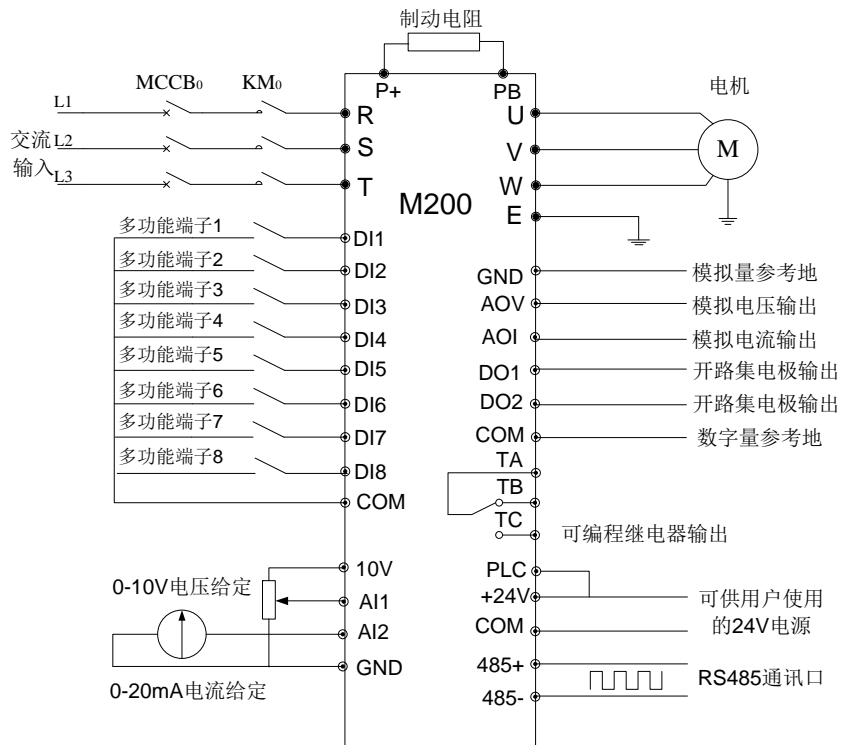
制动电阻

P+
PB

MCCB₀
KM₀

L1
交流 L2
输入 L3

R
S
T

M200

U
V
W
E

电机

M

多功能端子1
DI1
多功能端子2
DI2
多功能端子3
DI3
多功能端子4
DI4
多功能端子5
DI5
多功能端子6
DI6
多功能端子7
DI7
多功能端子8
DI8
COM

GND 模拟量参考地
AOV 模拟电压输出
AOI 模拟电流输出
DO1 开路集电极输出
DO2 开路集电极输出
COM 数字量参考地
TA
TB
TC
可编程继电器输出

0-10V电压给定
10V
AI1
AI2
GND
0-20mA电流给定

PLC
+24V
可供用户使用
COM
的24V电源

485+
485-
RS485通讯口